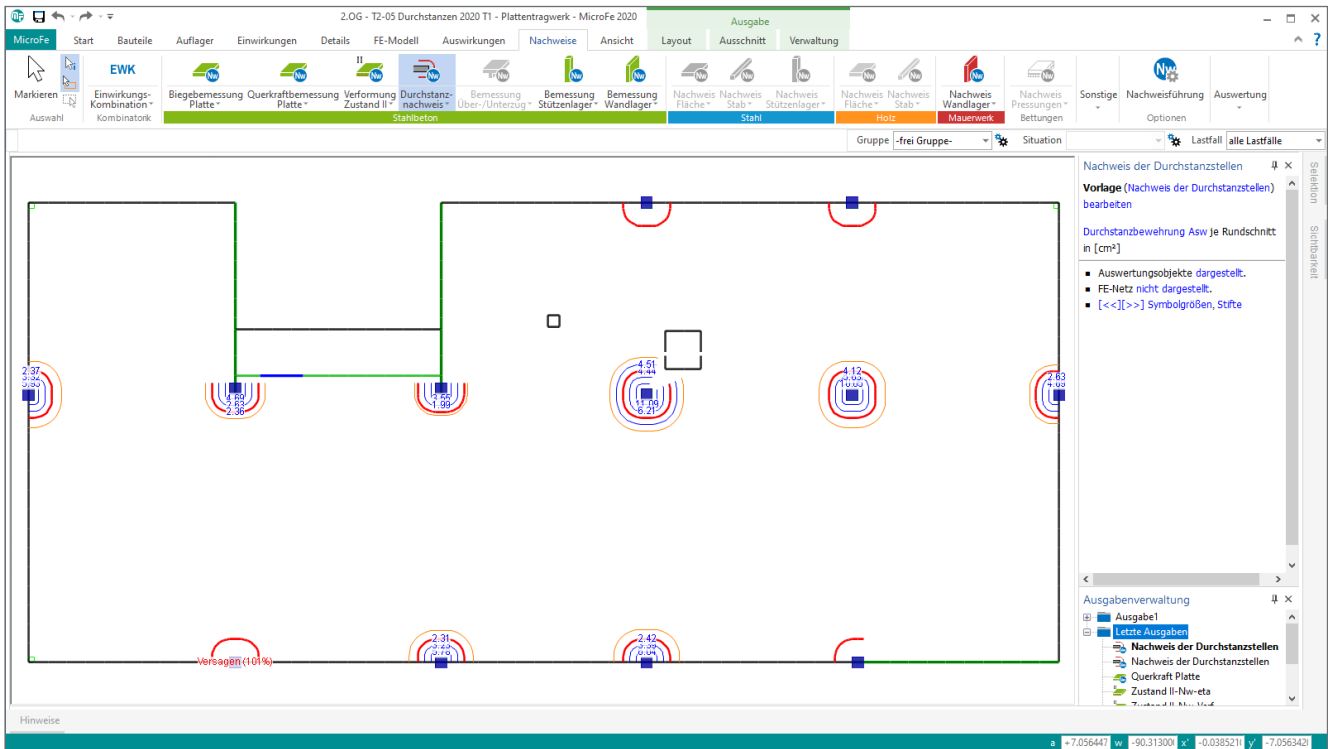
2.OG - T2-05 Durchstanzen 2020 T1 - Plattentragwerk - MicroFe 2020

Ausgabe

MicroFe | Start | Bauteile | Auflager | Einwirkungen | Details | FE-Modell | Auswirkungen | Nachweise | Ansicht | Layout | Ausschnitt | Verwaltung

Markieren
Auswahl

EWK
Einwirkungs-Kombination
Kombinatorik

Biegebemessung Platte | Querkraftbemessung Platte | Verformung Zustand II | Durchstanz-nachweis | Bemessung Über-/Unterzug | Bemessung Stützenlager | Bemessung Wandlager
Stahlbeton

Nachweis Fläche | Nachweis Stab | Nachweis Stützenlager
Stahl

Nachweis Fläche | Nachweis Stab
Holz

Nachweis Wandlager
Mauerwerk

Nachweis Pressungen
Bettungen

Sonstige | Nachweisführung | Auswertung
Optionen

Gruppe -frei Gruppe- | Situation | Lastfall alle Lastfälle

2.37
3.32
5.53

4.69
2.63
2.36

3.55
1.99

4.51
4.44
11.09
6.21

4.12
10.65

2.63
4.65

Versagen (101%)

2.31
3.23
3.78

2.42
3.39
6.04

Nachweis der Durchstanzstellen

Vorlage (Nachweis der Durchstanzstellen) bearbeiten

Durchstanzbewehrung Asw je Rundschnitt in [cm²]

▪ Auswertungsobjekte dargestellt.
▪ FE-Netz nicht dargestellt.
▪ [<<][>>] Symbolgrößen, Stifte

Selektion
Sichtbarkeit

Ausgabenverwaltung
Ausgabe1
Letzte Ausgaben
Nachweis der Durchstanzstellen
Nachweis der Durchstanzstellen
Querkraft Platte
Zustand II-Nw-eta
Zustand II-Nw-Verf

Hinweise

a +7.056447 w -90.313000 x' -0.038521 y' -7.056342